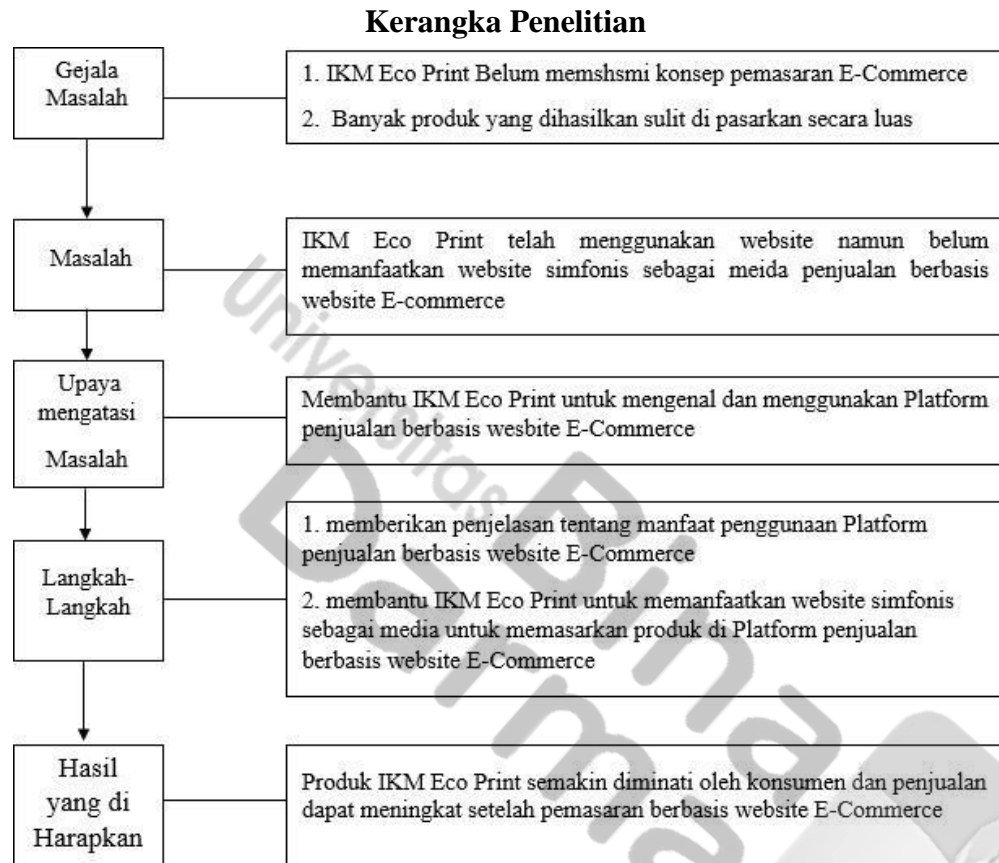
**Kerangka Penelitian**

Gejala Masalah

1. IKM Eco Print Belum memshsmi konsep pemasaran E-Commerce

2. Banyak produk yang dihasilkan sulit di pasarkan secara luas

Masalah

IKM Eco Print telah menggunakan website namun belum memanfaatkan website simfonis sebagai meida penjualan berbasis website E-commerce

Upaya mengatasi Masalah

Membantu IKM Eco Print untuk mengenal dan menggunakan Platform penjualan berbasis wesbite E-Commerce

Langkah-Langkah

1. memberikan penjelasan tentang manfaat penggunaan Platform penjualan berbasis website E-Commerce

2. membantu IKM Eco Print untuk memanfaatkan website simfonis sebagai media untuk memasarkan produk di Platform penjualan berbasis website E-Commerce

Hasil yang di Harapkan

Produk IKM Eco Print semakin diminati oleh konsumen dan penjualan dapat meningkat setelah pemasaran berbasis website E-Commerce

Universitas Bina Darma